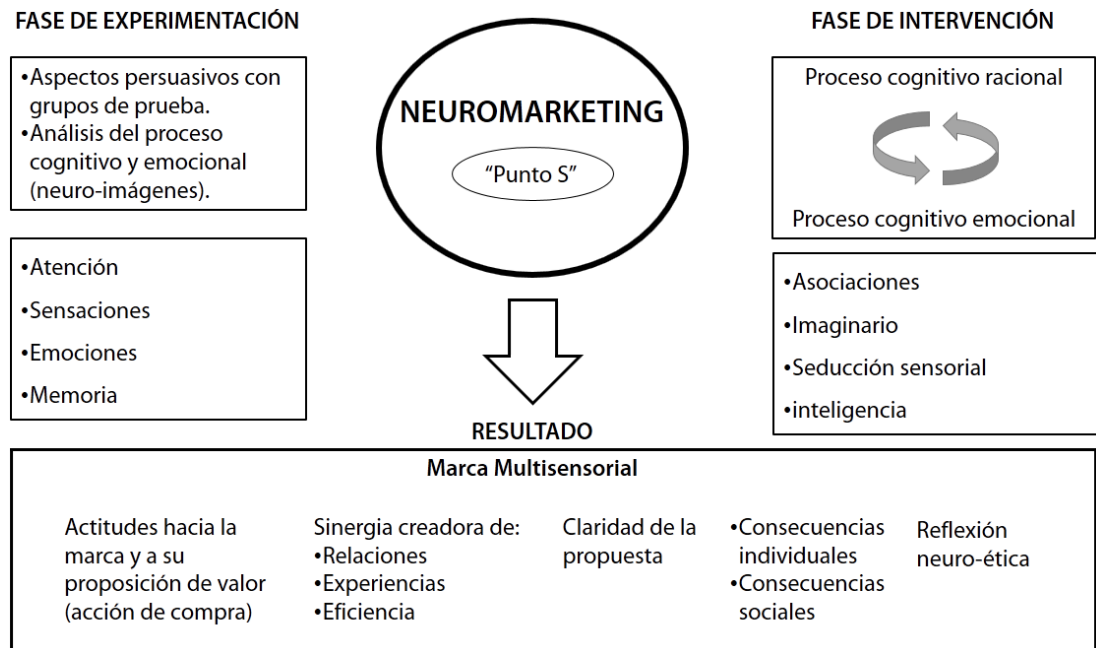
FASE DE EXPERIMENTACIÓN

•Aspectos persuasivos con grupos de prueba.
•Análisis del proceso cognitivo y emocional (neuro-imágenes).

•Atención
•Sensaciones
•Emociones
•Memoria

NEUROMARKETING

"Punto S"

FASE DE INTERVENCIÓN

Proceso cognitivo racional

Proceso cognitivo emocional

•Asociaciones
•Imaginario
•Seducción sensorial
•inteligencia

RESULTADO

Marca Multisensorial

Actitudes hacia la marca y a su proposición de valor (acción de compra)

Sinergia creadora de:
•Relaciones
•Experiencias
•Eficiencia

Claridad de la propuesta

•Consecuencias individuales
•Consecuencias sociales

Reflexión neuro-ética